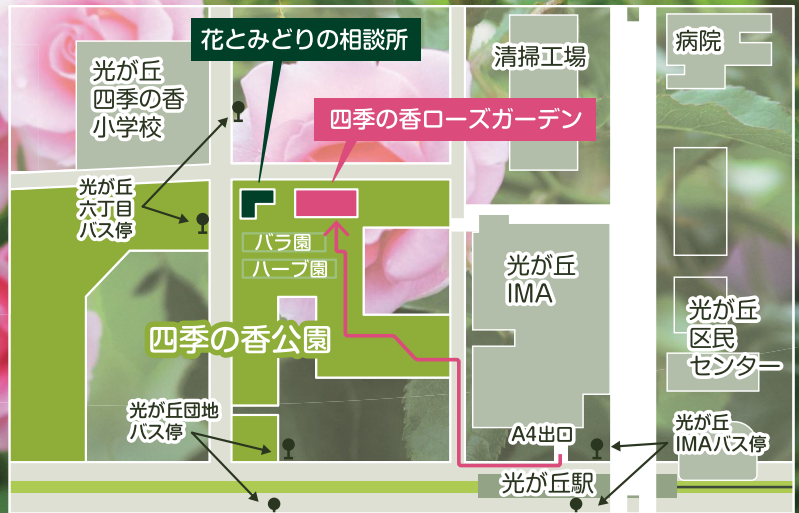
花とみどりの相談所

光が丘
四季の香
小学校

清掃工場

病院

四季の香ローズガーデン

光が丘
六丁目
バス停

バラ園

ハーブ園

光が丘
IMA

四季の香公園

光が丘
区民
センター

光が丘団地
バス停

A4出口

光が丘
IMAバス停

光が丘駅